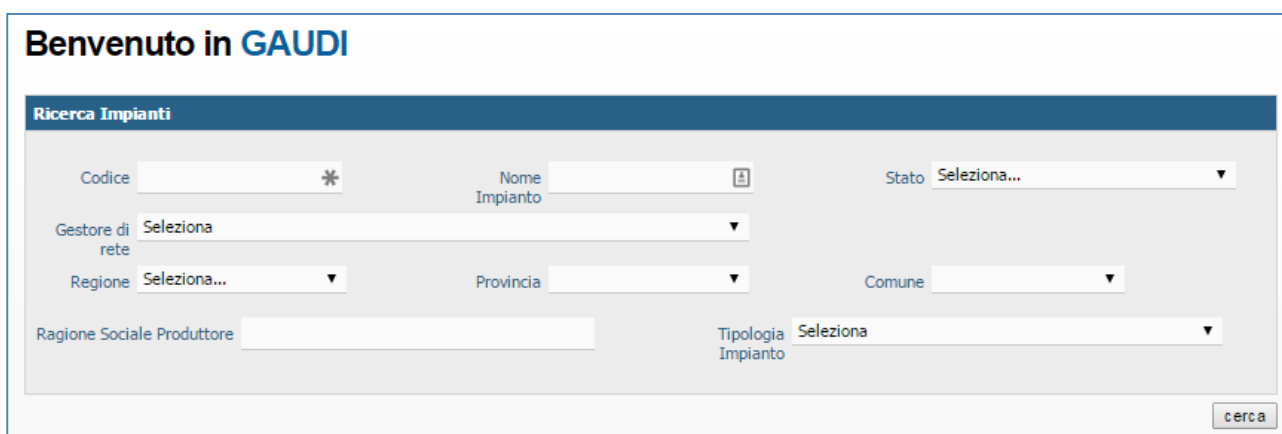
Benvenuto in GAUDI

Ricerca Impianti

Codice

Nome Impianto

Stato Seleziona...

Gestore di rete Seleziona

Regione Seleziona...

Provincia

Comune

Ragione Sociale Produttore

Tipologia Impianto Seleziona

cerca